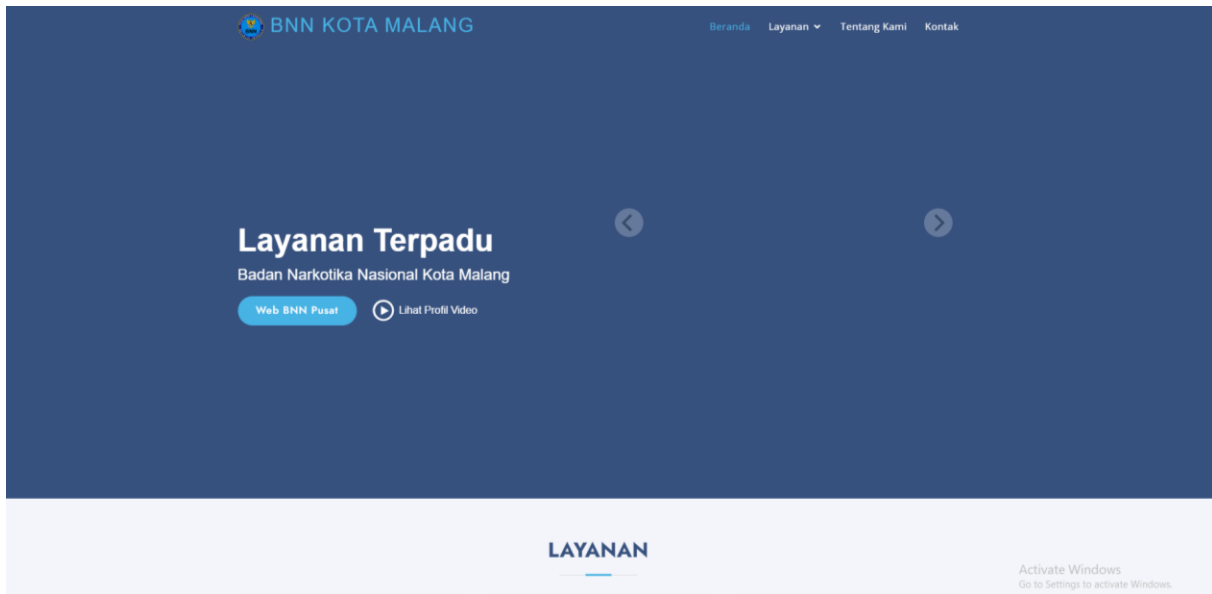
BNN KOTA MALANG

Beranda Layanan Tentang Kami Kontak

Layanan Terpadu

Badan Narkotika Nasional Kota Malang

Web BNN Pusat

Lihat Profil Video

LAYANAN

Activate Windows
Go to Settings to activate Windows.